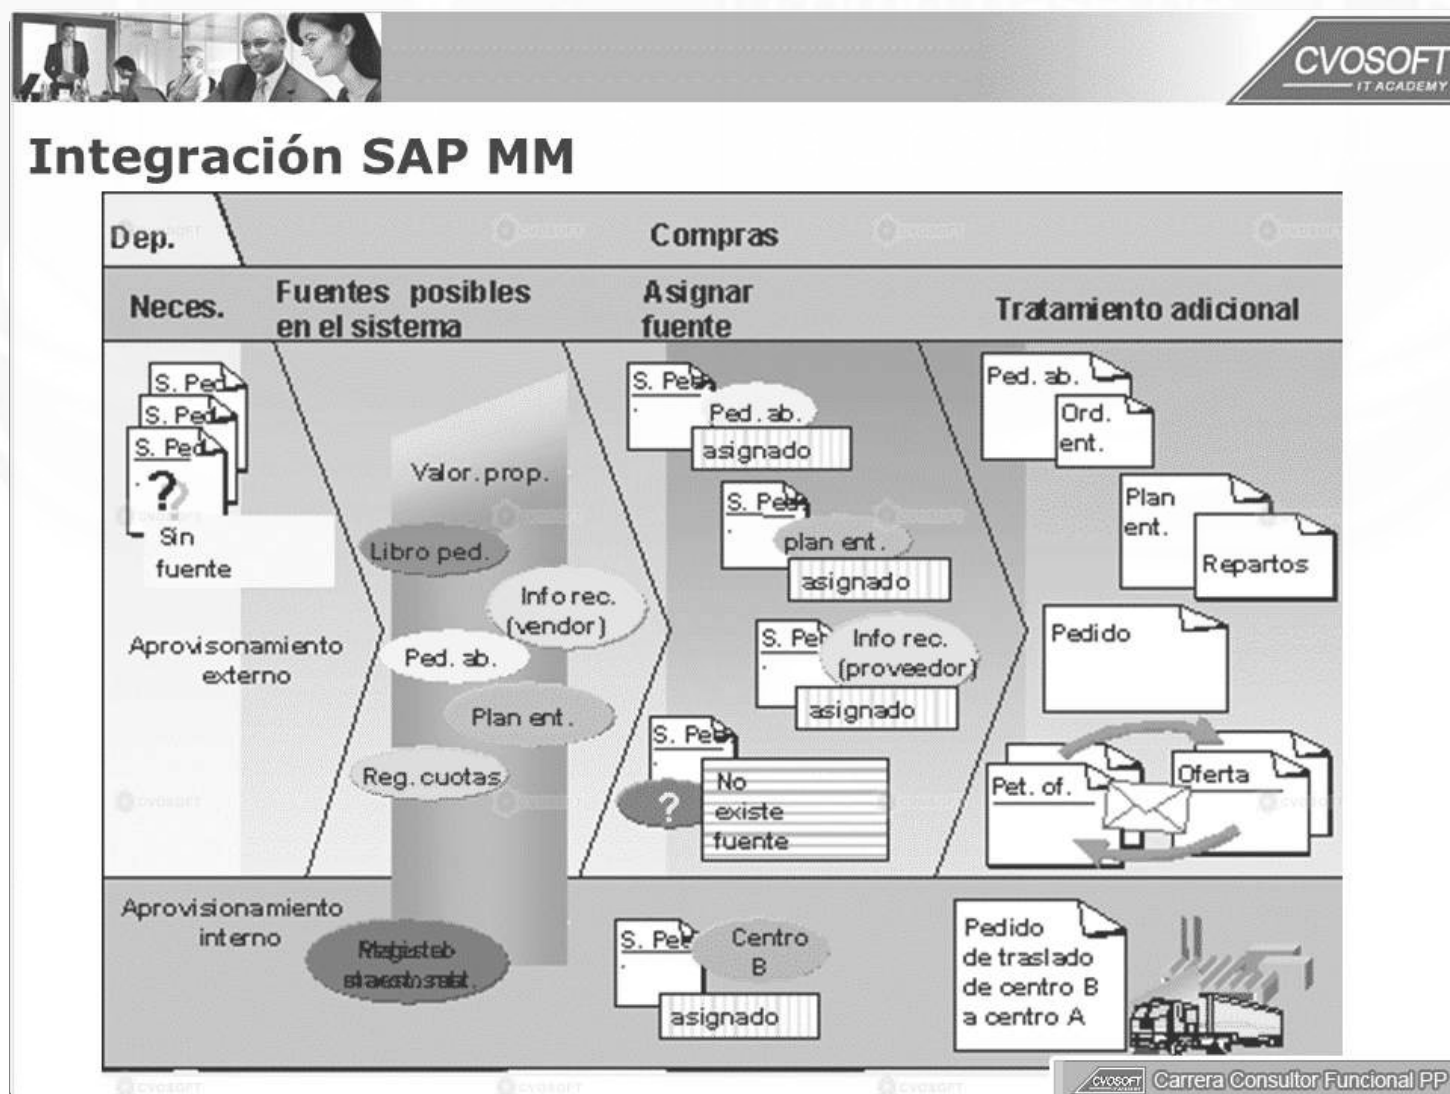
CVOSOFT IT ACADEMY

Integración SAP MM

Dep.

Compras

Neces.

Fuentes posibles en el sistema

Asignar fuente

Tratamiento adicional

S. Ped

S. Ped

S. Ped

?

Sin fuente

Aprovisonamiento externo

Valor. prop.

Libro ped.

Info rec. (vendor)

Ped. ab.

Plan ent.

Reg. cuotas

S. Ped

Ped. ab.

asignado

S. Ped

plan ent.

asignado

S. Ped

Info rec. (proveedor)

asignado

S. Ped

?

No existe fuente

Ped. ab.

Ord. ent.

Plan ent.

Repartos

Pedido

Pet. of.

Oferta

Aprovisionamiento interno

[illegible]

S. Ped

Centro B

asignado

Pedido de traslado de centro B a centro A

CVOSOFT Carrera Consultor Funcional PP